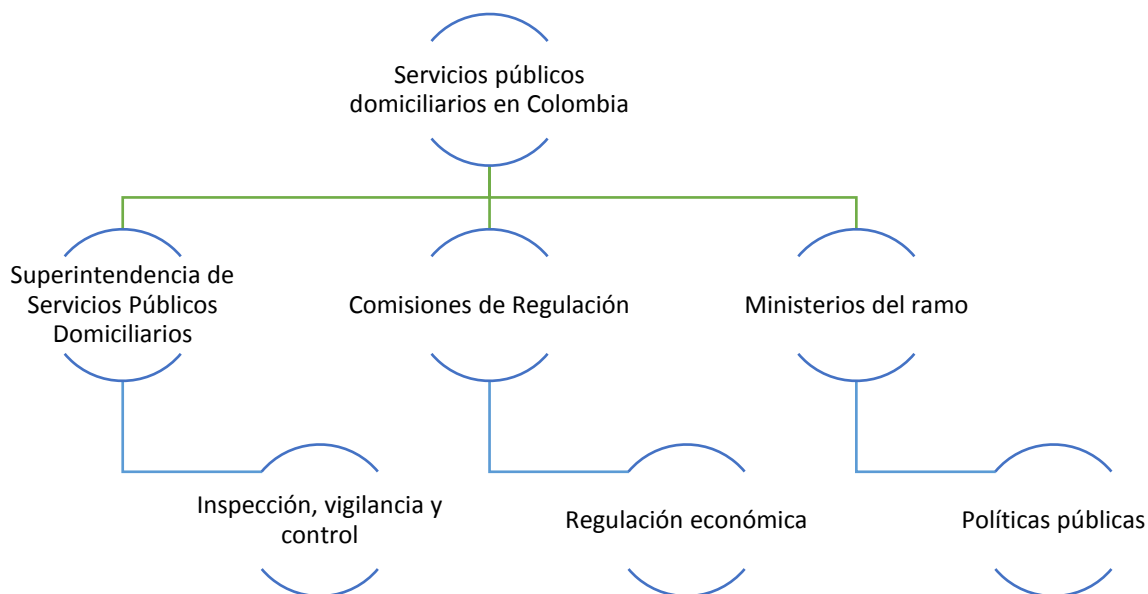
Servicios públicos domiciliarios en Colombia

Superintendencia de Servicios Públicos Domiciliarios

Inspección, vigilancia y control

Comisiones de Regulación

Regulación económica

Ministerios del ramo

Políticas públicas